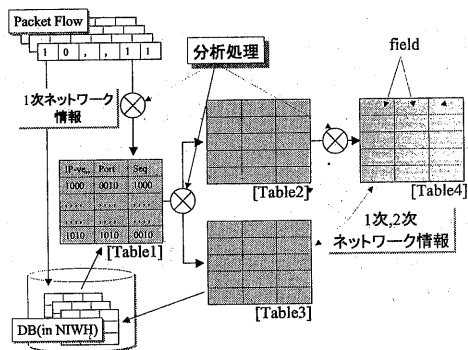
Packet Flow

1 0 , , 1 1

1次ネットワーク情報

分析処理

field

| IP-ve.. | Port | Seq |
|---|---|---|
| 1000 | 0010 | 1000 |
| .... | .... | .... |
| .... | .... | .... |
| 1010 | 1010 | 0010 |

[Table1]

[Table2]

[Table3]

[Table4]

1次,2次ネットワーク情報

DB(in NIWH)